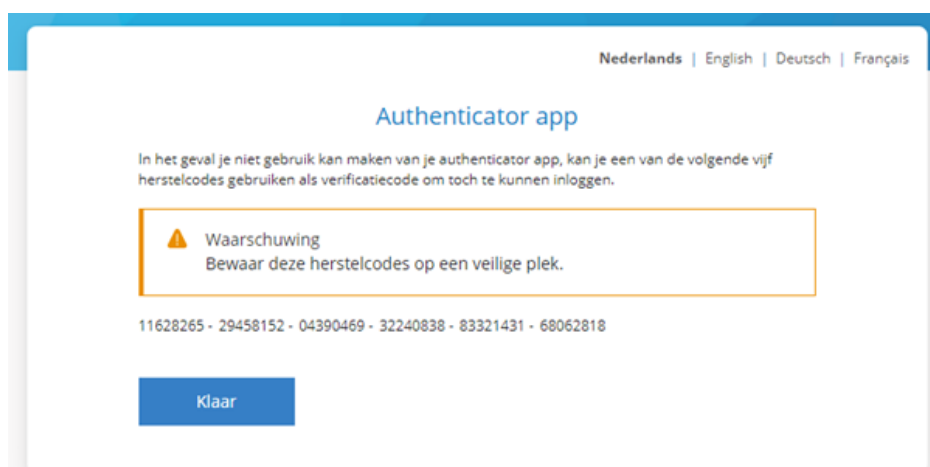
Nederlands | English | Deutsch | Français

Authenticator app

In het geval je niet gebruik kan maken van je authenticator app, kan je een van de volgende vijf herstelcodes gebruiken als verificatiecode om toch te kunnen inloggen.

Waarschuwing
Bewaar deze herstelcodes op een veilige plek.

11628265 - 29458152 - 04390469 - 32240838 - 83321431 - 68062818

Klaar